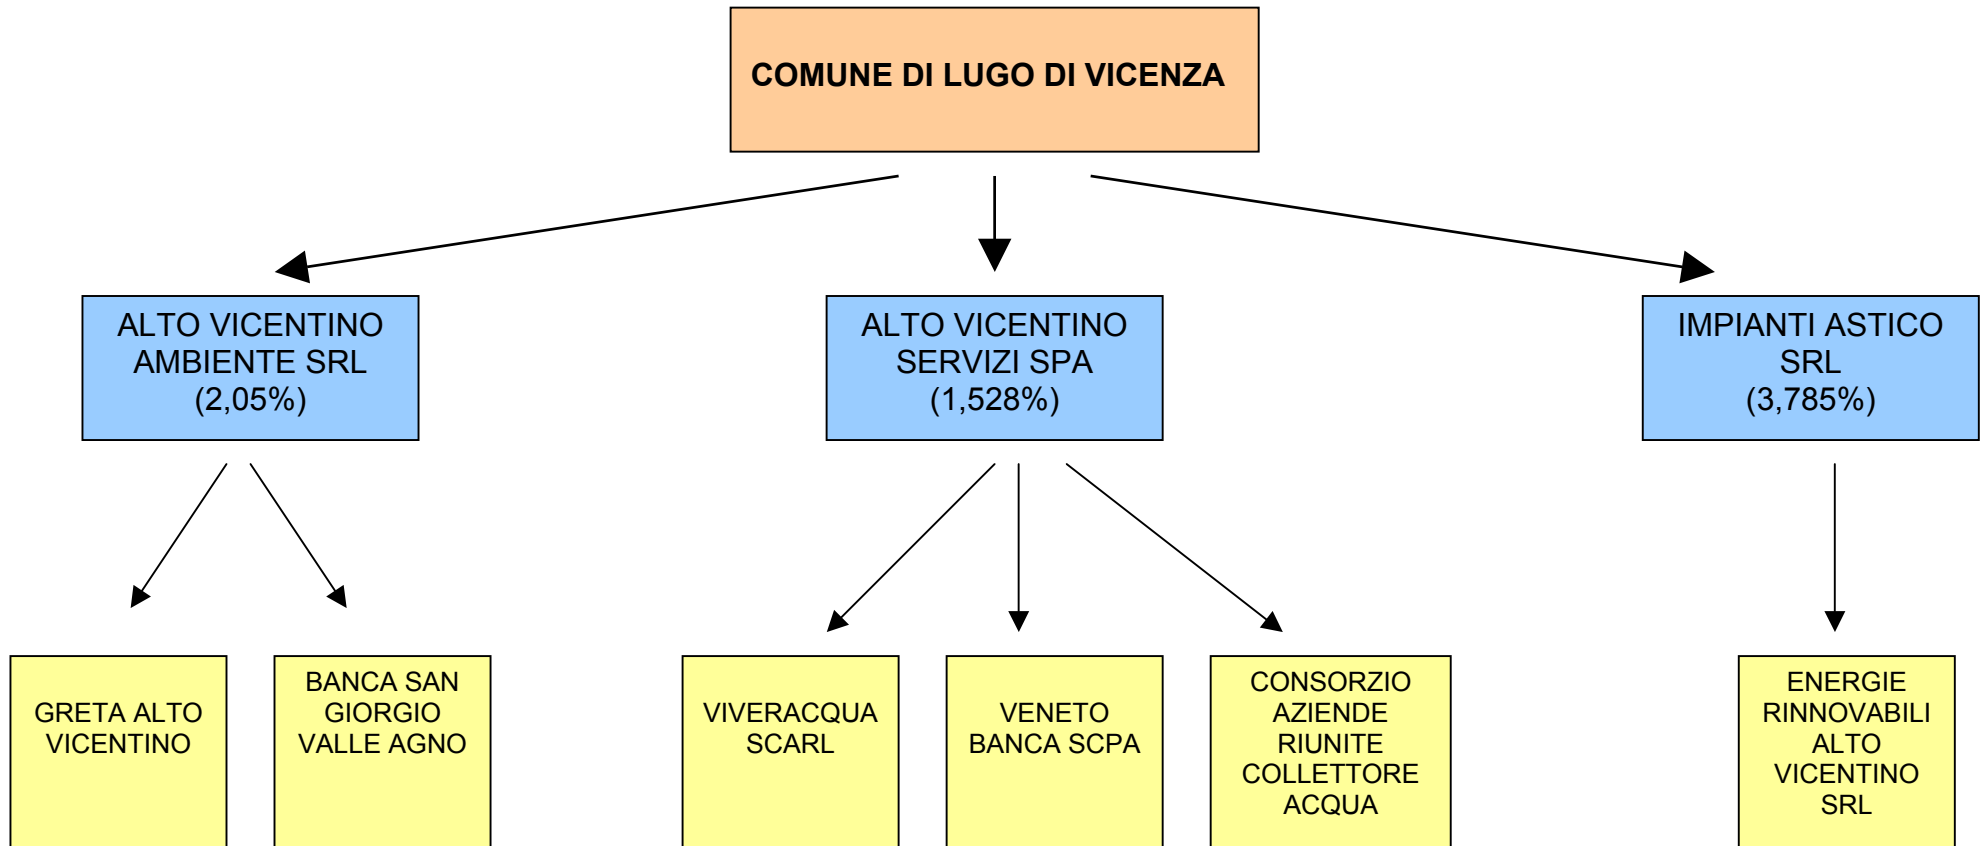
COMUNE DI LUGO DI VICENZA

ALTO VICENTINO AMBIENTE SRL (2,05%)

ALTO VICENTINO SERVIZI SPA (1,528%)

IMPIANTI ASTICO SRL (3,785%)

GRETA ALTO VICENTINO

BANCA SAN GIORGIO VALLE AGNO

VIVERACQUA SCARL

VENETO BANCA SCPA

CONSORZIO AZIENDE RIUNITE COLLETTORE ACQUA

ENERGIE RINNOVABILI ALTO VICENTINO SRL